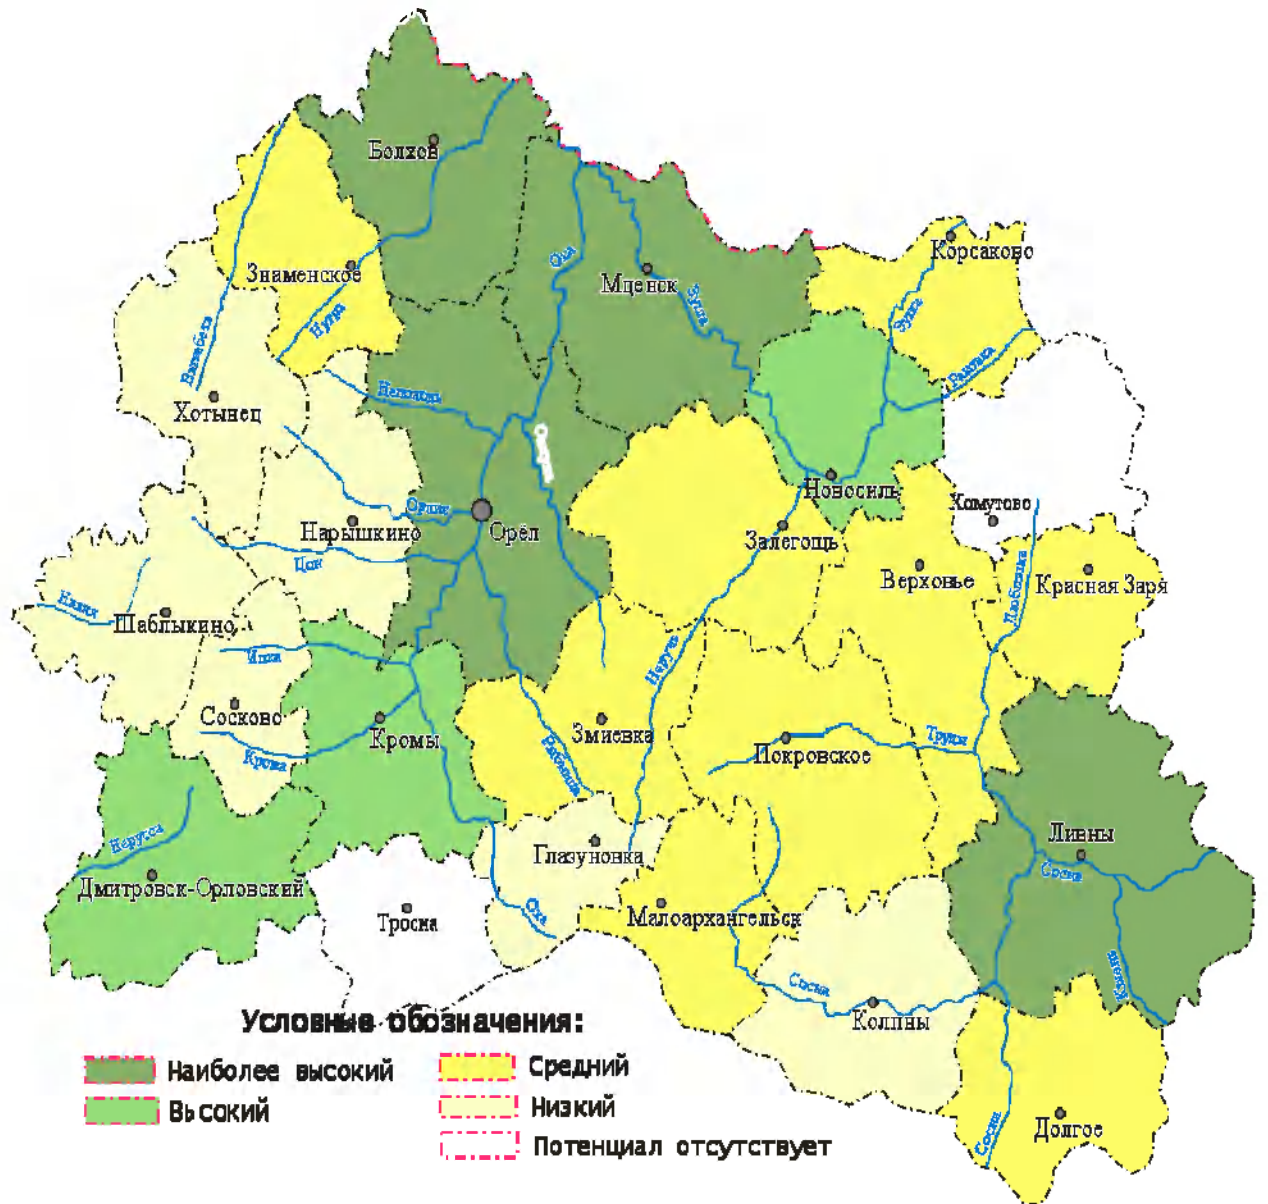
Болхов
Знаменское
Мценск
Корсаково
Хотынец
Орёл
Нарышкино
Новосиль
Хомутово
Залегощь
Верховье
Красная Заря
Шаблыкино
Сосково
Кромы
Змиевка
Покровское
Ливны
Глазуновка
Дмитровск-Орловский
Тросна
Малоархангельск
Колпны
Долгое

Ока
Зуша
Нугрь
Навля
Неполодь
Оптуха
Орлик
Цон
Нежка
Ицка
Крома
Нерусса
Рыбница
Неручь
Труды
Любовша
Сосна
Кшень
Раковка

Условные обозначения:
Наиболее высокий
Высокий
Средний
Низкий
Потенциал отсутствует